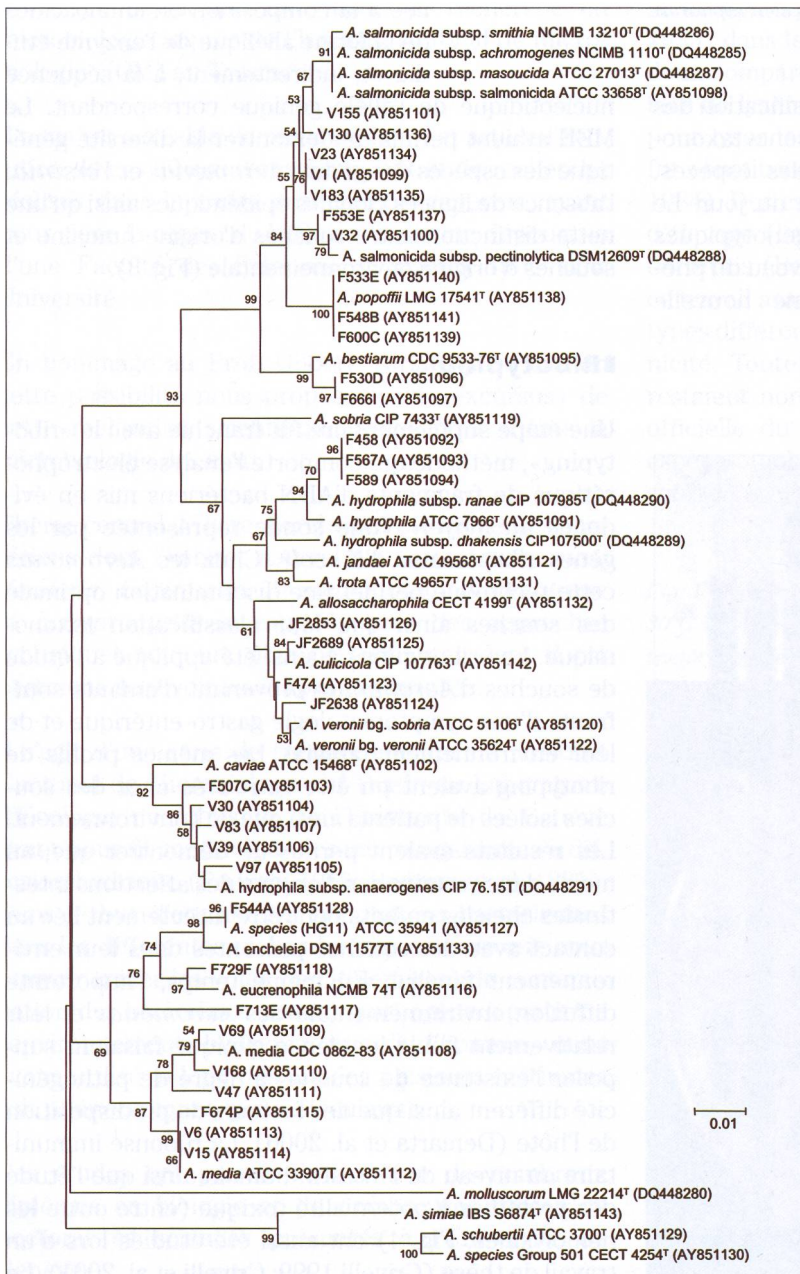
A. salmonicida subsp. smithia NCIMB 13210$^T$ (DQ448286)
91
A. salmonicida subsp. achromogenes NCIMB 1110$^T$ (DQ448285)
67
A. salmonicida subsp. masoucida ATCC 27013$^T$ (DQ448287)
A. salmonicida subsp. salmonicida ATCC 33658$^T$ (AY851098)
53
V155 (AY851101)
54
V130 (AY851136)
V23 (AY851134)
55 76
V1 (AY851099)
V183 (AY851135)
F553E (AY851137)
84
97
V32 (AY851100)
79
A. salmonicida subsp. pectinolytica DSM12609$^T$ (DQ448288)
F533E (AY851140)
99
A. popoffii LMG 17541$^T$ (AY851138)
100
F548B (AY851141)
F600C (AY851139)
A. bestiarum CDC 9533-76$^T$ (AY851095)
99
F530D (AY851096)
97
F666I (AY851097)
93
A. sobria CIP 7433$^T$ (AY851119)
96
F458 (AY851092)
70
F567A (AY851093)
F589 (AY851094)
94
A. hydrophila subsp. ranae CIP 107985$^T$ (DQ448290)
67
75
A. hydrophila ATCC 7966$^T$ (AY851091)
67
A. hydrophila subsp. dhakensis CIP107500$^T$ (DQ448289)
A. jandaei ATCC 49568$^T$ (AY851121)
83
A. trota ATCC 49657$^T$ (AY851131)
A. allosaccharophila CECT 4199$^T$ (AY851132)
61
JF2853 (AY851126)
84
JF2689 (AY851125)
A. culicicola CIP 107763$^T$ (AY851142)
F474 (AY851123)
JF2638 (AY851124)
A. veronii bg. sobria ATCC 51106$^T$ (AY851120)
53
A. veronii bg. veronii ATCC 35624$^T$ (AY851122)
A. caviae ATCC 15468$^T$ (AY851102)
92
F507C (AY851103)
86
V30 (AY851104)
58
V83 (AY851107)
V39 (AY851106)
V97 (AY851105)
A. hydrophila subsp. anaerogenes CIP 76.15T (DQ448291)
96
F544A (AY851128)
A. species (HG11) ATCC 35941 (AY851127)
74
A. encheleia DSM 11577T (AY851133)
76
F729F (AY851118)
97
A. eucrenophila NCMB 74T (AY851116)
F713E (AY851117)
54
V69 (AY851109)
79
A. media CDC 0862-83 (AY851108)
69
78
V168 (AY851110)
V47 (AY851111)
87
F674P (AY851115)
V6 (AY851113)
V15 (AY851114)
66
A. media ATCC 33907T (AY851112)
0.01
A. molluscorum LMG 22214$^T$ (DQ448280)
A. simiae IBS S6874$^T$ (AY851143)
99
A. schubertii ATCC 3700$^T$ (AY851129)
100
A. species Group 501 CECT 4254$^T$ (AY851130)